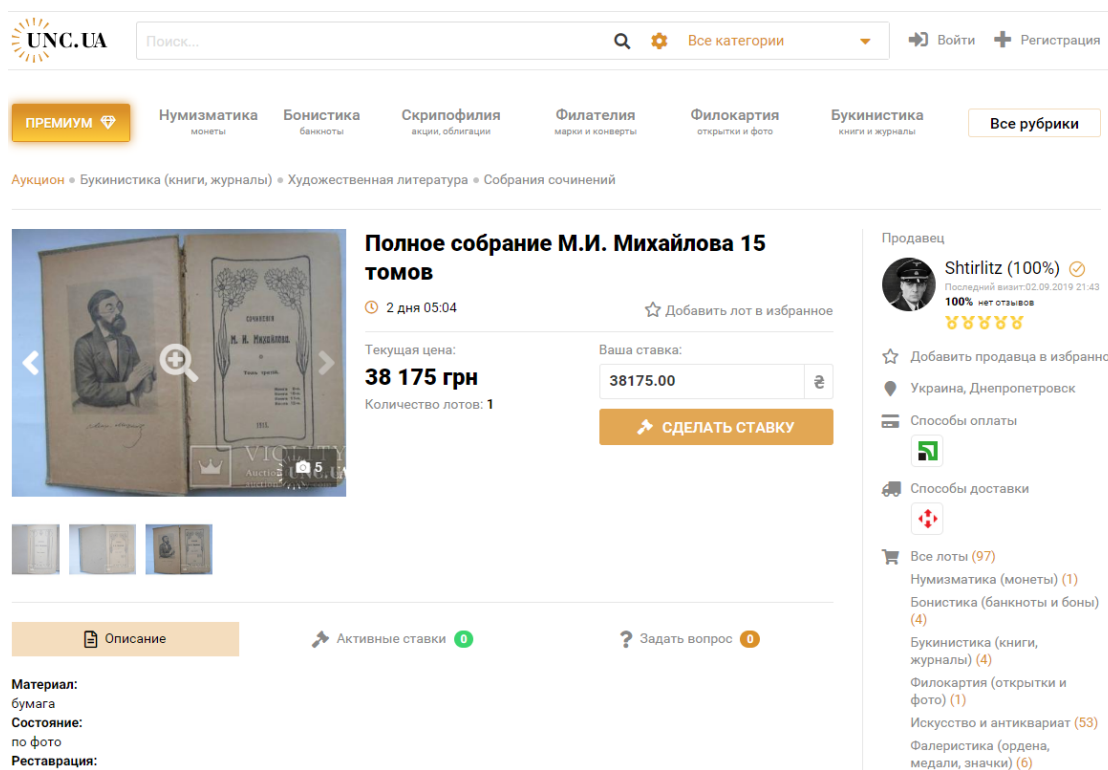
UNC.UA

Поиск...

Все категории

Войти

Регистрация

ПРЕМИУМ

Нумизматика
монеты

Бонистика
банкноты

Скрипофилия
акции, облигации

Филателия
марки и конверты

Филокартия
открытки и фото

Букинистика
книги и журналы

Все рубрики

Аукцион • Букинистика (книги, журналы) • Художественная литература • Собрания сочинений

СОЧИНЕНІЯ
М. И. МИХАЙЛОВА
Томъ третій.
1915.

VIOLITY
Auction

5

Полное собрание М.И. Михайлова 15 томов

2 дня 05:04

Добавить лот в избранное

Текущая цена:
38 175 грн
Количество лотов: 1

Ваша ставка:
38175.00
₴

СДЕЛАТЬ СТАВКУ

Продавец

Shtirlitz (100%)
Последний визит:02.09.2019 21:43
100% нет отзывов

Добавить продавца в избранно

Украина, Днепропетровск

Способы оплаты

Способы доставки

Все лоты (97)
Нумизматика (монеты) (1)
Бонистика (банкноты и боны) (4)
Букинистика (книги, журналы) (4)
Филокартия (открытки и фото) (1)
Искусство и антиквариат (53)
Фалеристика (ордена, медали, значки) (6)

Описание

Активные ставки 0

Задать вопрос 0

Материал:
бумага
Состояние:
по фото
Реставрация: